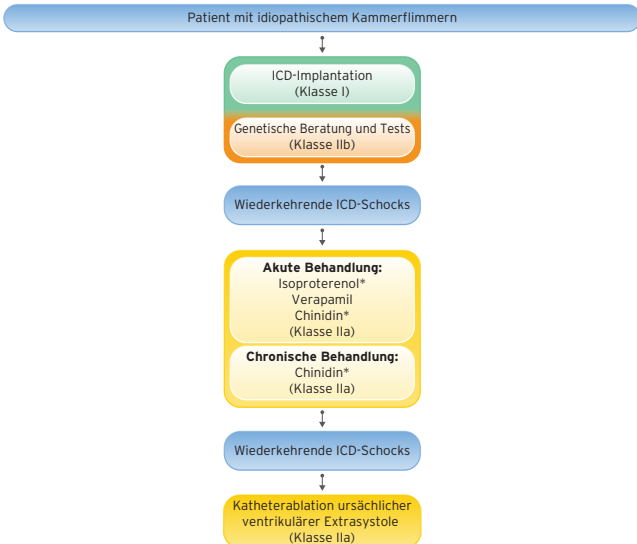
Patient mit idiopathischem Kammerflimmern

ICD-Implantation
(Klasse I)

Genetische Beratung und Tests
(Klasse IIb)

Wiederkehrende ICD-Schocks

**Akute Behandlung:**
Isoproterenol*
Verapamil
Chinidin*
(Klasse IIa)

**Chronische Behandlung:**
Chinidin*
(Klasse IIa)

Wiederkehrende ICD-Schocks

Katheterablation ursächlicher ventrikulärer Extrasystole
(Klasse IIa)